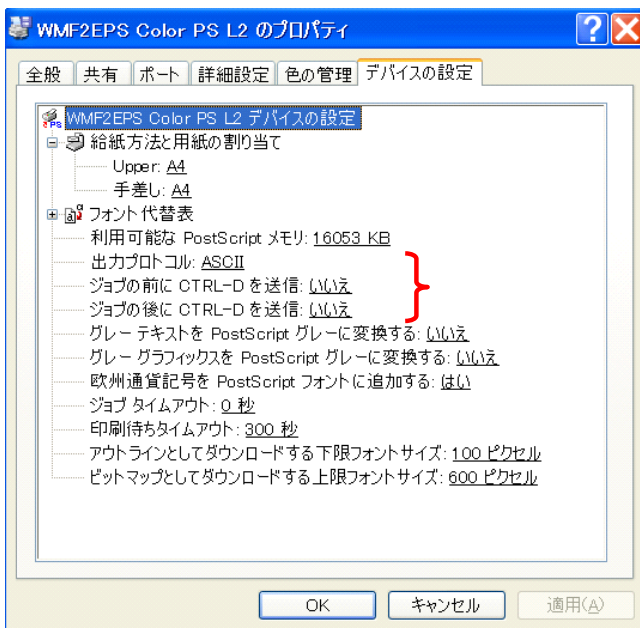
WMF2EPS Color PS L2 のプロパティ

?

全般 共有 ポート 詳細設定 色の管理 デバイスの設定

WMF2EPS Color PS L2 デバイスの設定
給紙方法と用紙の割り当て
Upper: A4
手差し: A4
フォント代替表
利用可能な PostScript メモリ: 16053 KB
出力プロトコル: ASCII
ジョブの前に CTRL-D を送信: いいえ
ジョブの後に CTRL-D を送信: いいえ
グレー テキストを PostScript グレーに変換する: いいえ
グレー グラフィックスを PostScript グレーに変換する: いいえ
欧州通貨記号を PostScript フォントに追加する: はい
ジョブ タイムアウト: 0 秒
印刷待ちタイムアウト: 300 秒
アウトラインとしてダウンロードする下限フォントサイズ: 100 ピクセル
ビットマップとしてダウンロードする上限フォントサイズ: 600 ピクセル

OK キャンセル 適用(A)